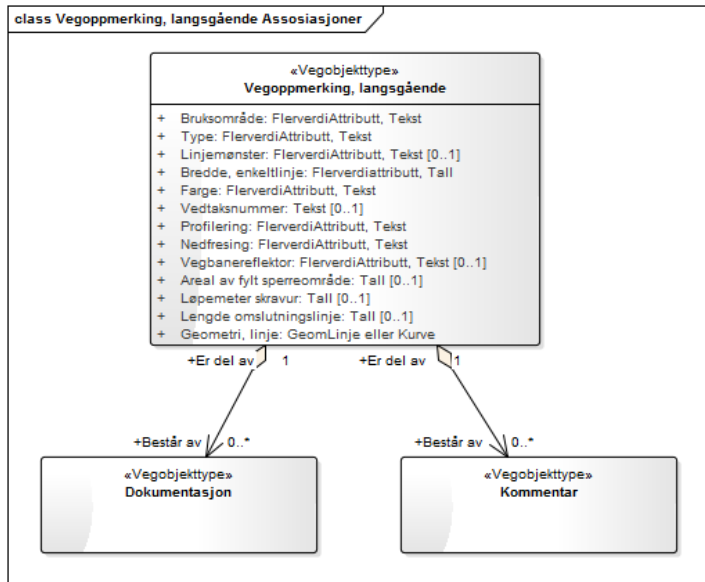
class Vegoppmerking, langsgående Assosiasjoner

«Vegobjekttype»
Vegoppmerking, langsgående

+ Bruksområde: FlerverdiAttributt, Tekst
+ Type: FlerverdiAttributt, Tekst
+ Linjemønster: FlerverdiAttributt, Tekst [0..1]
+ Bredde, enkeltlinje: Flerverdiattributt, Tall
+ Farge: FlerverdiAttributt, Tekst
+ Vedtaksnummer: Tekst [0..1]
+ Profilering: FlerverdiAttributt, Tekst
+ Nedfresing: FlerverdiAttributt, Tekst
+ Vegbanereflektor: FlerverdiAttributt, Tekst [0..1]
+ Areal av fylt sperreområde: Tall [0..1]
+ Løpemeter skravur: Tall [0..1]
+ Lengde omslutningslinje: Tall [0..1]
+ Geometri, linje: GeomLinje eller Kurve

+Er del av 1
+Er del av 1

+Består av 0..*
+Består av 0..*

«Vegobjekttype»
Dokumentasjon

«Vegobjekttype»
Kommentar